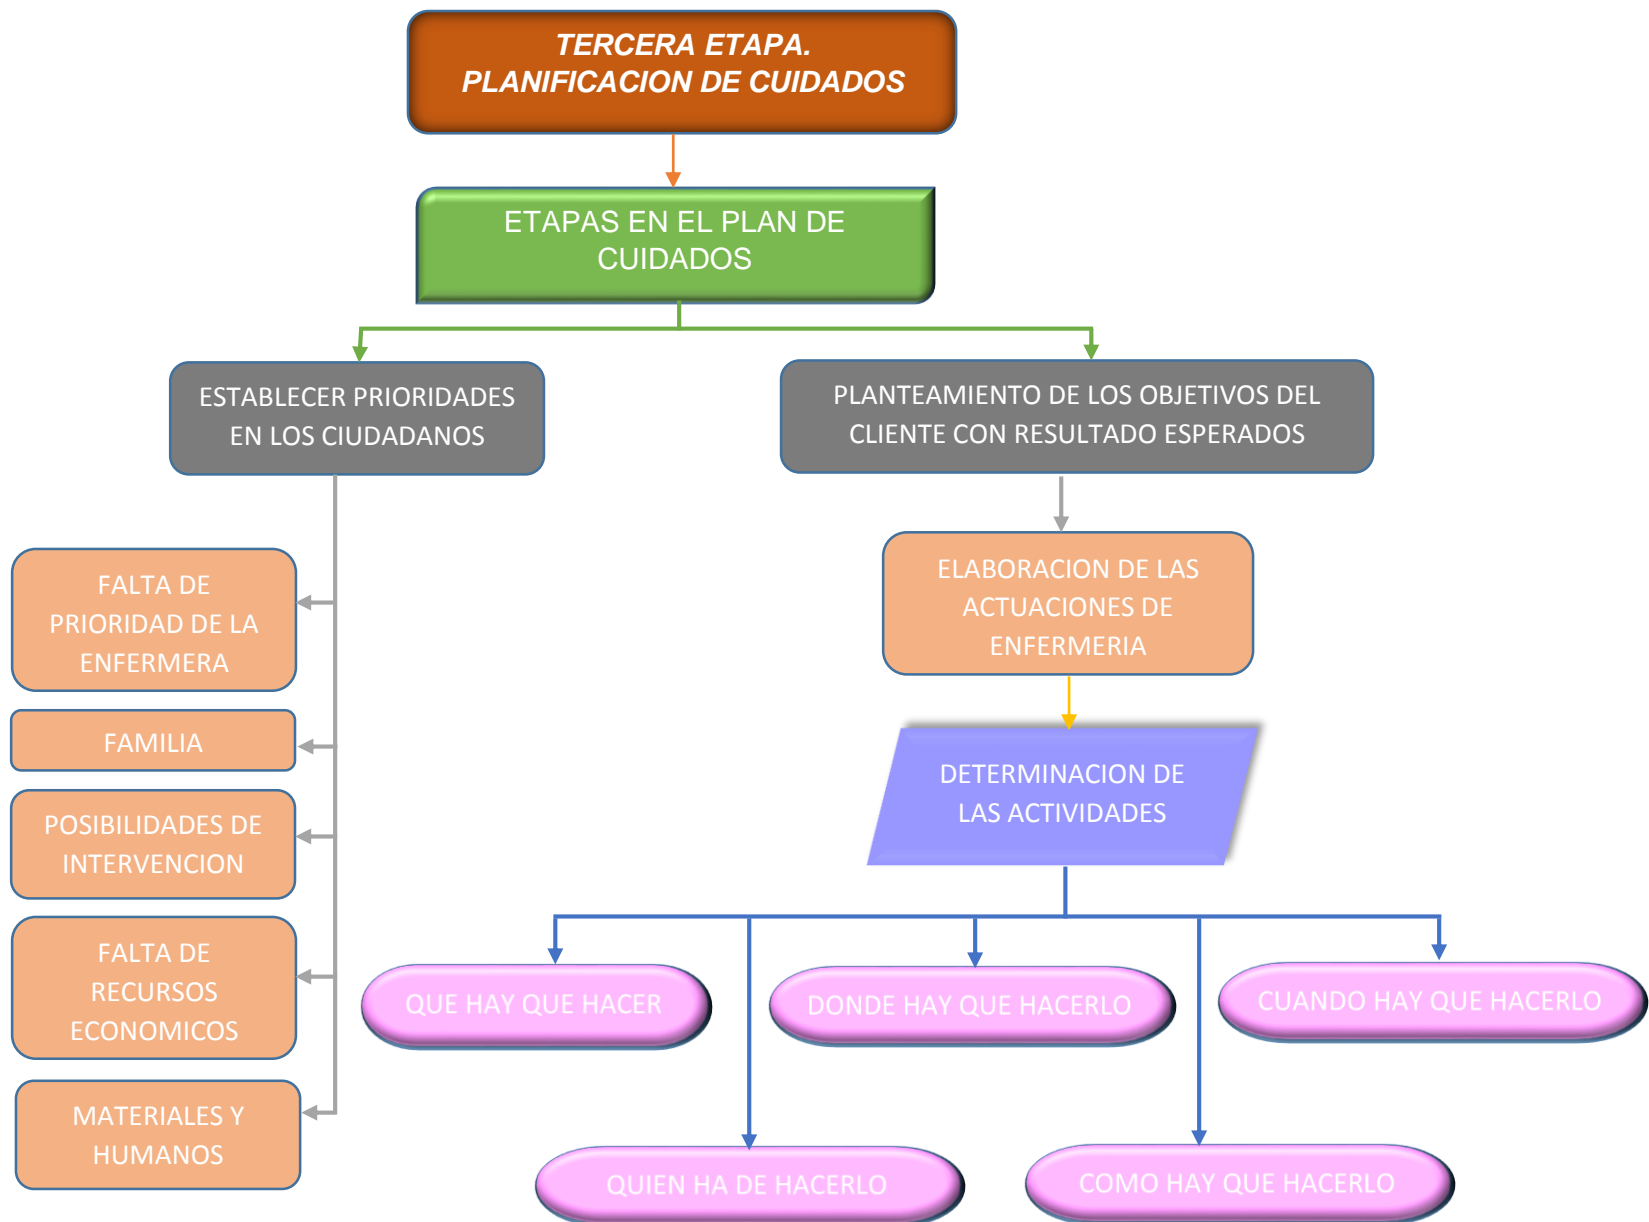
TERCERA ETAPA.
PLANIFICACION DE CUIDADOS

ETAPAS EN EL PLAN DE CUIDADOS

ESTABLECER PRIORIDADES EN LOS CIUDADANOS

PLANTEAMIENTO DE LOS OBJETIVOS DEL CLIENTE CON RESULTADO ESPERADOS

FALTA DE PRIORIDAD DE LA ENFERMERA

FAMILIA

POSIBILIDADES DE INTERVENCION

FALTA DE RECURSOS ECONOMICOS

MATERIALES Y HUMANOS

ELABORACION DE LAS ACTUACIONES DE ENFERMERIA

DETERMINACION DE LAS ACTIVIDADES

QUE HAY QUE HACER

DONDE HAY QUE HACERLO

CUANDO HAY QUE HACERLO

QUIEN HA DE HACERLO

COMO HAY QUE HACERLO